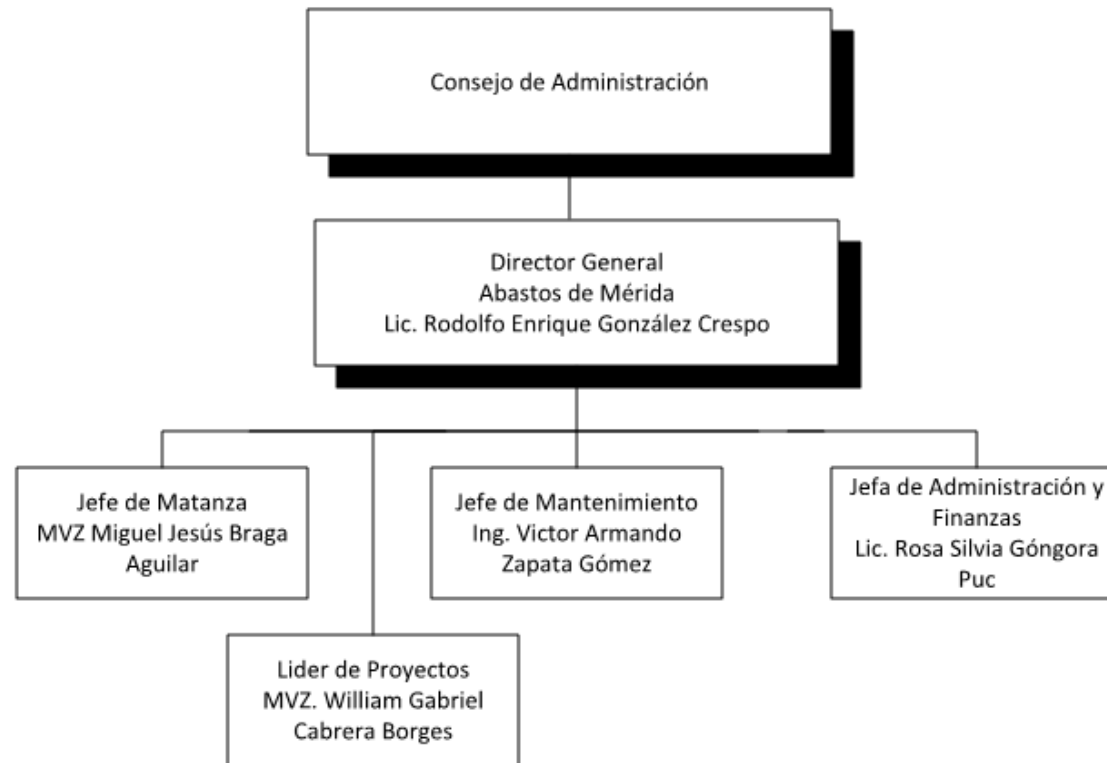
Consejo de Administración

Director General
Abastos de Mérida
Lic. Rodolfo Enrique González Crespo

Jefe de Matanza
MVZ Miguel Jesús Braga Aguilar

Jefe de Mantenimiento
Ing. Victor Armando Zapata Gómez

Jefa de Administración y Finanzas
Lic. Rosa Silvia Góngora Puc

Lider de Proyectos
MVZ. William Gabriel Cabrera Borges